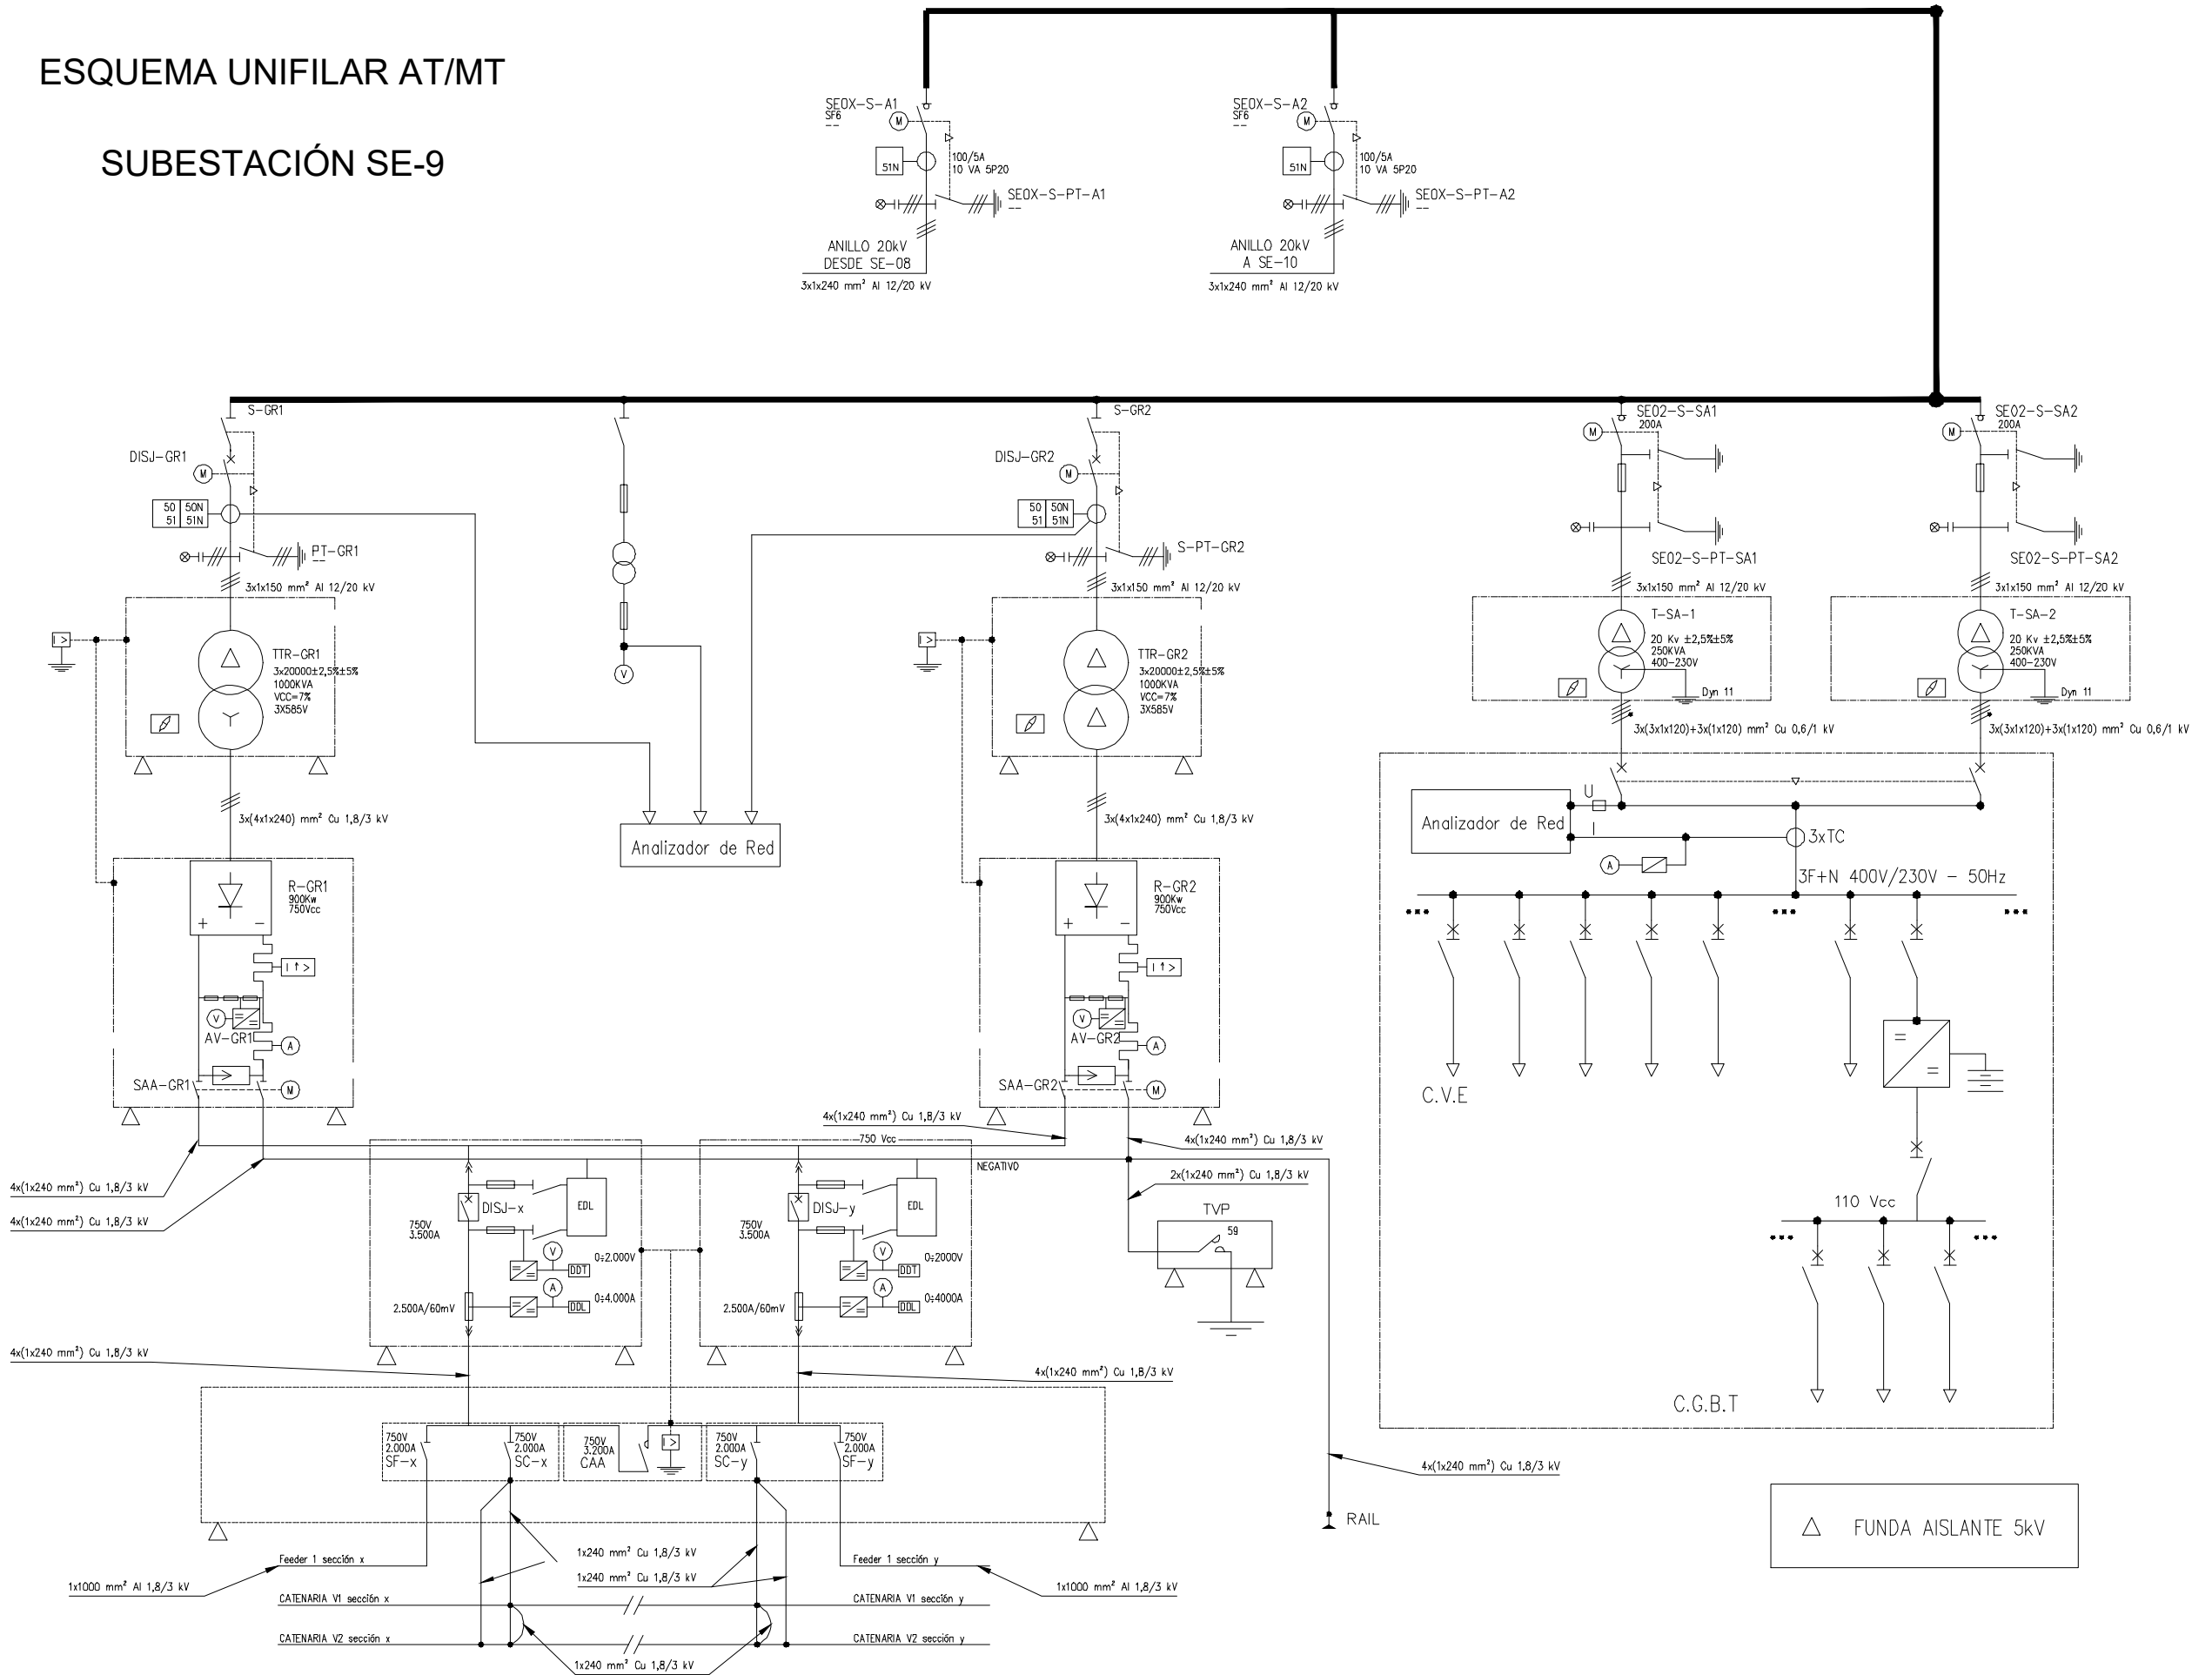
ESQUEMA UNIFILAR AT/MT

SUBESTACIÓN SE-9

SE0X-S-A1
SF6
--
51N
100/5A
10 VA 5P20
SE0X-S-PT-A1
--
ANILLO 20kV
DESDE SE-08
3x1x240 mm² Al 12/20 kV

SE0X-S-A2
SF6
--
51N
100/5A
10 VA 5P20
SE0X-S-PT-A2
--
ANILLO 20kV
A SE-10
3x1x240 mm² Al 12/20 kV

S-GR1
DISJ-GR1
50 50N
51 51N
PT-GR1
--
3x1x150 mm² Al 12/20 kV
TTR-GR1
3x20000±2,5%±5%
1000KVA
VCC=7%
3X585V
3x(4x1x240) mm² Cu 1,8/3 kV
R-GR1
900Kw
750Vcc
AV-GR1
SAA-GR1

V
Analizador de Red

S-GR2
DISJ-GR2
50 50N
51 51N
S-PT-GR2
3x1x150 mm² Al 12/20 kV
TTR-GR2
3x20000±2,5%±5%
1000KVA
VCC=7%
3X585V
3x(4x1x240) mm² Cu 1,8/3 kV
R-GR2
900Kw
750Vcc
AV-GR2
SAA-GR2

SE02-S-SA1
200A
SE02-S-PT-SA1
3x1x150 mm² Al 12/20 kV
T-SA-1
20 Kv ±2,5%±5%
250KVA
400-230V
Dyn 11
3x(3x1x120)+3x(1x120) mm² Cu 0,6/1 kV

SE02-S-SA2
200A
SE02-S-PT-SA2
3x1x150 mm² Al 12/20 kV
T-SA-2
20 Kv ±2,5%±5%
250KVA
400-230V
Dyn 11
3x(3x1x120)+3x(1x120) mm² Cu 0,6/1 kV

Analizador de Red
U
I
3xTC
A
3F+N 400V/230V - 50Hz
C.V.E
110 Vcc
C.G.B.T

4x(1x240 mm²) Cu 1,8/3 kV
750 Vcc
4x(1x240 mm²) Cu 1,8/3 kV
NEGATIVO
2x(1x240 mm²) Cu 1,8/3 kV
TVP
59
4x(1x240 mm²) Cu 1,8/3 kV
4x(1x240 mm²) Cu 1,8/3 kV

DISJ-x
EDL
750V
3.500A
0÷2.000V
DDT
0÷4.000A
DDL
2.500A/60mV

DISJ-y
EDL
750V
3.500A
0÷2000V
DDT
0÷4000A
DDL
2.500A/60mV

4x(1x240 mm²) Cu 1,8/3 kV
4x(1x240 mm²) Cu 1,8/3 kV

750V
2.000A
SF-x
750V
2.000A
SC-x
750V
3.200A
CAA
750V
2.000A
SC-y
750V
2.000A
SF-y

4x(1x240 mm²) Cu 1,8/3 kV
RAIL

FUNDA AISLANTE 5kV

Feeder 1 sección x
1x1000 mm² Al 1,8/3 kV
1x240 mm² Cu 1,8/3 kV
1x240 mm² Cu 1,8/3 kV
Feeder 1 sección y
1x1000 mm² Al 1,8/3 kV
CATENARIA V1 sección x
CATENARIA V1 sección y
CATENARIA V2 sección x
CATENARIA V2 sección y
1x240 mm² Cu 1,8/3 kV